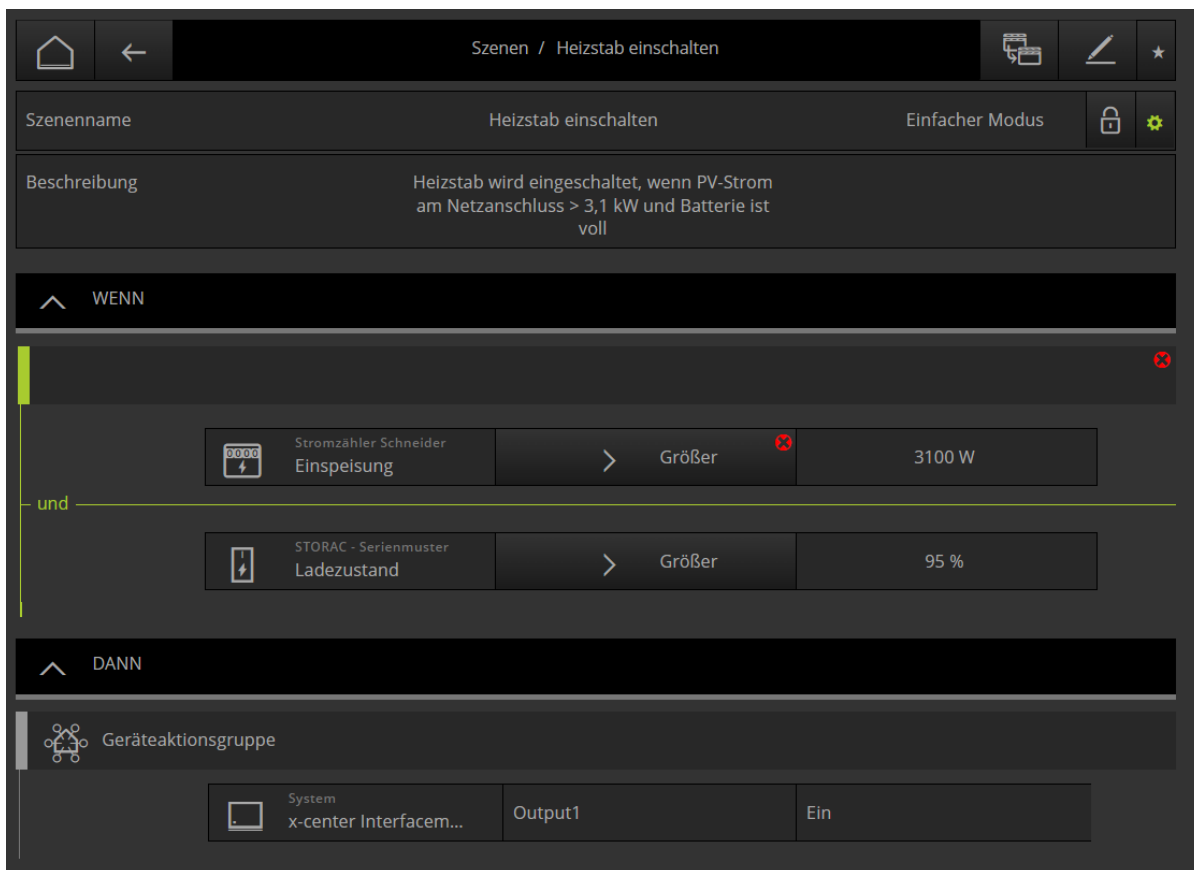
Szenen / Heizstab einschalten

Szenenname
Heizstab einschalten
Einfacher Modus

Beschreibung
Heizstab wird eingeschaltet, wenn PV-Strom am Netzanschluss > 3,1 kW und Batterie ist voll

WENN

Stromzähler Schneider
Einspeisung
Größer
3100 W

und

STORAC - Serienmuster
Ladezustand
Größer
95 %

DANN

Geräteaktionsgruppe

System
x-center Interfacem...
Output1
Ein